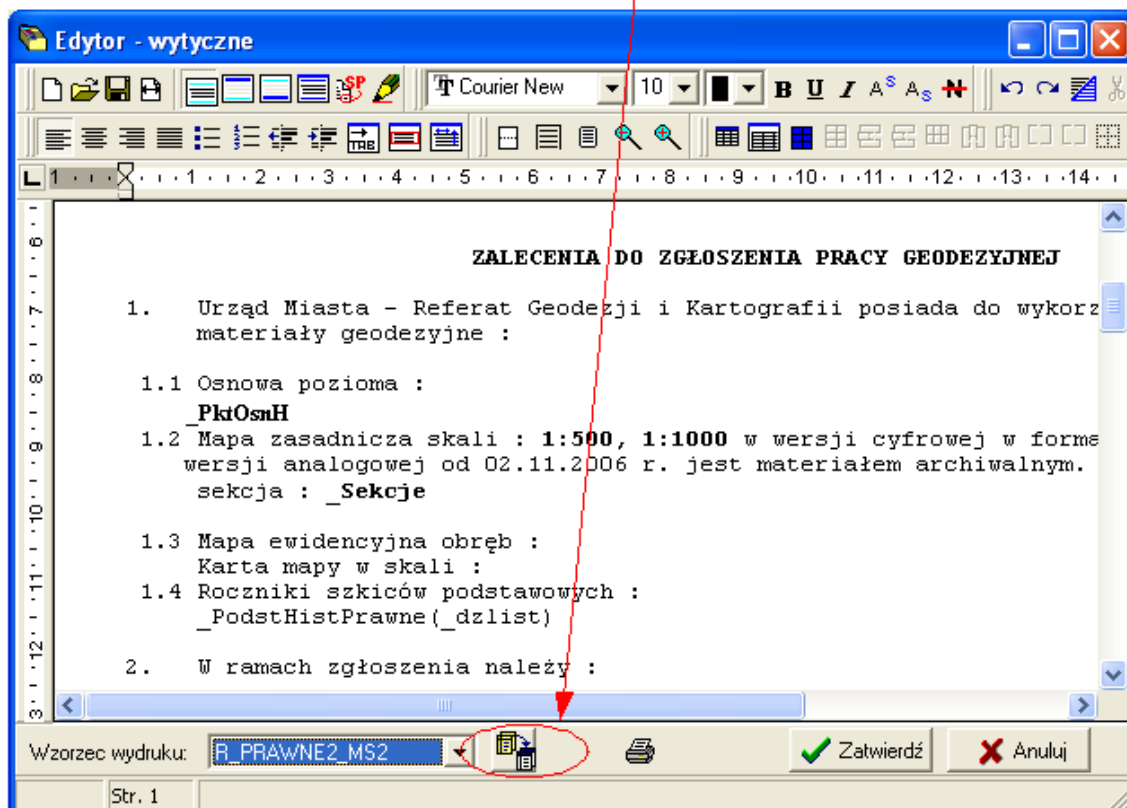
Edytor - wytyczne

Courier New
10
B U I $A^S$ $A_S$

1 · 2 · 3 · 4 · 5 · 6 · 7 · 8 · 9 · 10 · 11 · 12 · 13 · 14

6 7 8 9 10 11 12 13

ZALECENIA DO ZGŁOSZENIA PRACY GEODEZYJNEJ

1. Urząd Miasta - Referat Geodezji i Kartografii posiada do wykorz materiały geodezyjne :

1.1 Osnowa pozioma :
_PktOsnH
1.2 Mapa zasadnicza skali : **1:500, 1:1000** w wersji cyfrowej w forme wersji analogowej od 02.11.2006 r. jest materiałem archiwalnym.
sekcja : **_Sekcje**

1.3 Mapa ewidencyjna obręb :
Karta mapy w skali :
1.4 Roczniki szkiców podstawowych :
_PodstHistPrawne(_dzlist)

2. W ramach zgłoszenia należy :

Wzorzec wydruku: R_PRAWNE2_MS2
Zatwierdź
Anuluj
Str. 1